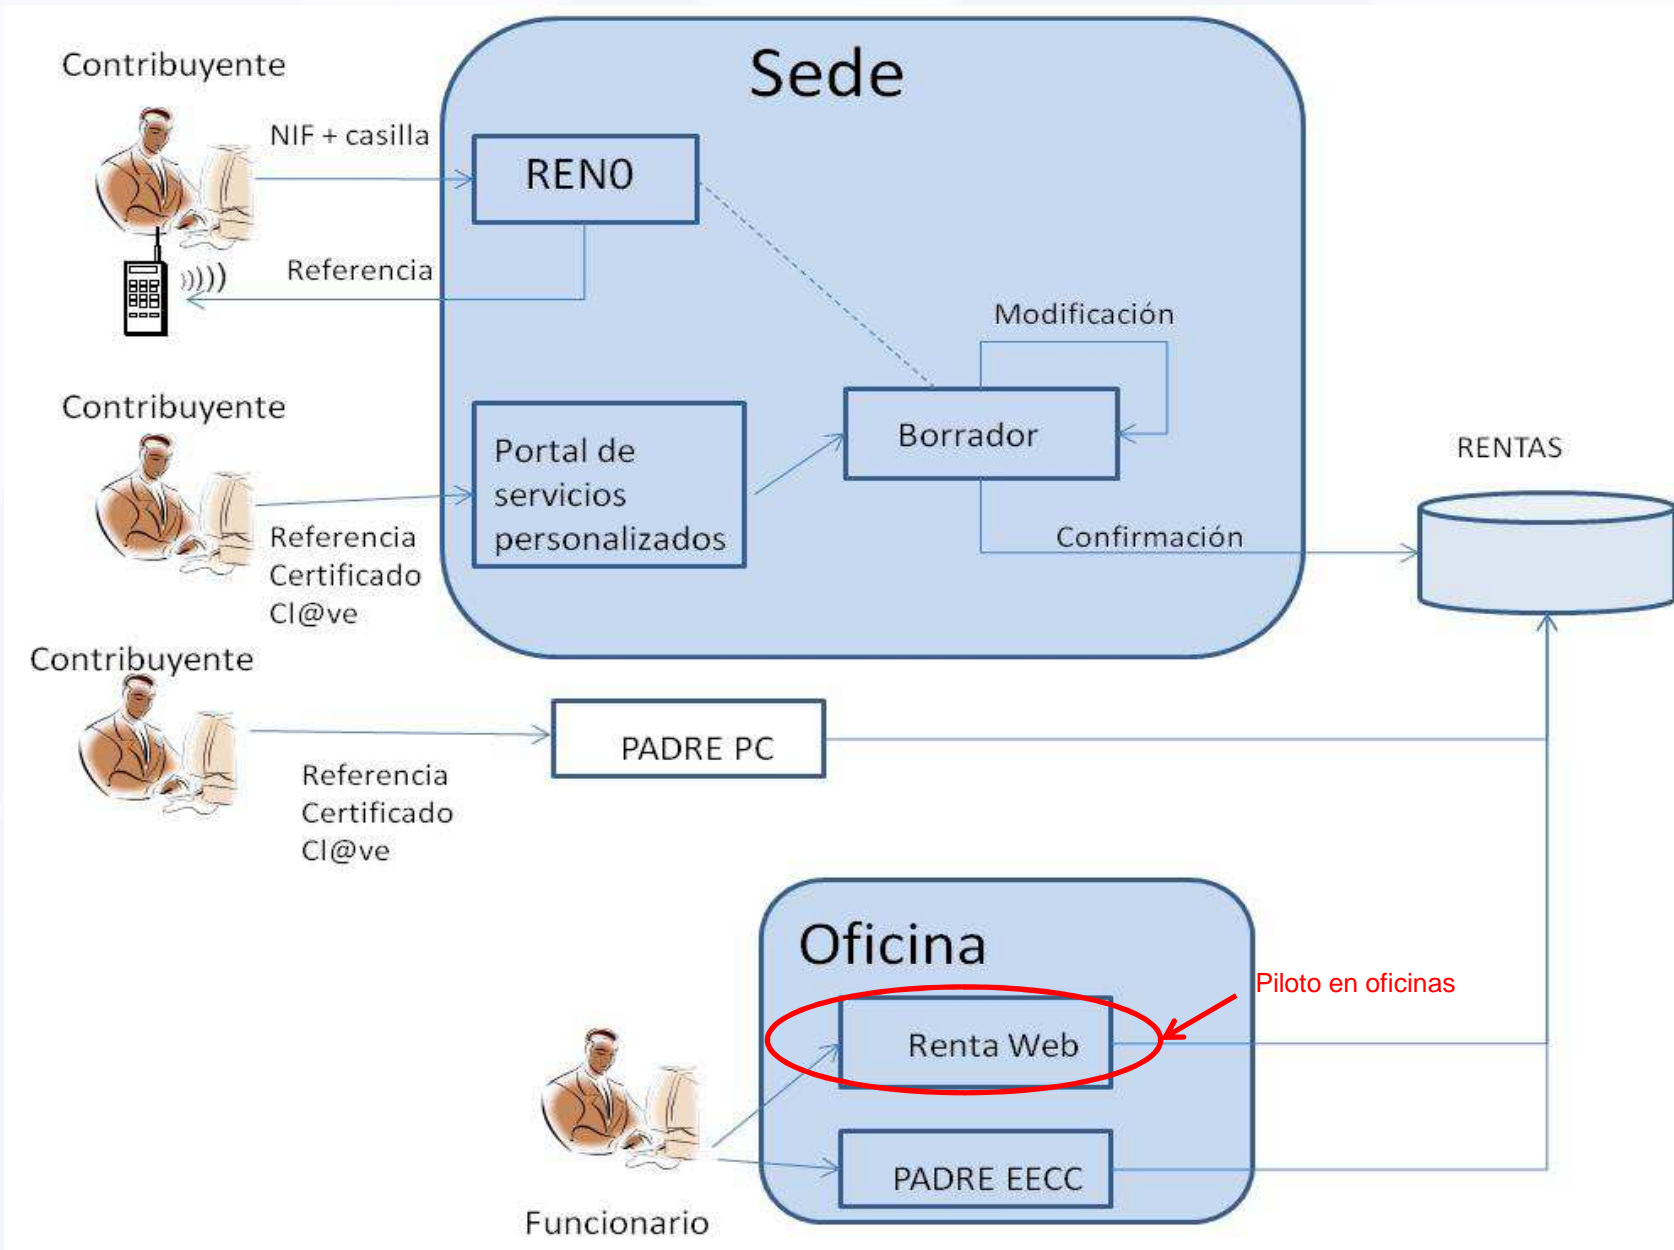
Contribuyente

NIF + casilla

Sede

RENO

Referencia

Modificación

Contribuyente

Portal de servicios personalizados

Borrador

RENTAS

Referencia
Certificado
Cl@ve

Confirmación

Contribuyente

PADRE PC

Referencia
Certificado
Cl@ve

Oficina

Piloto en oficinas

Renta Web

PADRE EECC

Funcionario